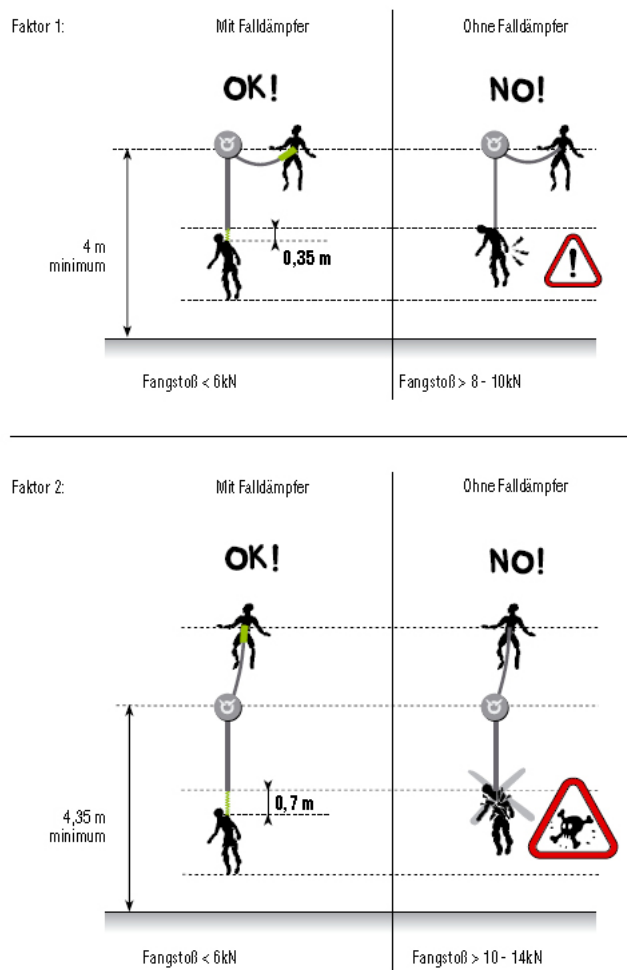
Faktor 1:

Mit Falldämpfer

OK!

4 m minimum

0,35 m

Fangstoß < 6kN

Ohne Falldämpfer

NO!

Fangstoß > 8 - 10kN

Faktor 2:

Mit Falldämpfer

OK!

4,35 m minimum

0,7 m

Fangstoß < 6kN

Ohne Falldämpfer

NO!

Fangstoß > 10 - 14kN